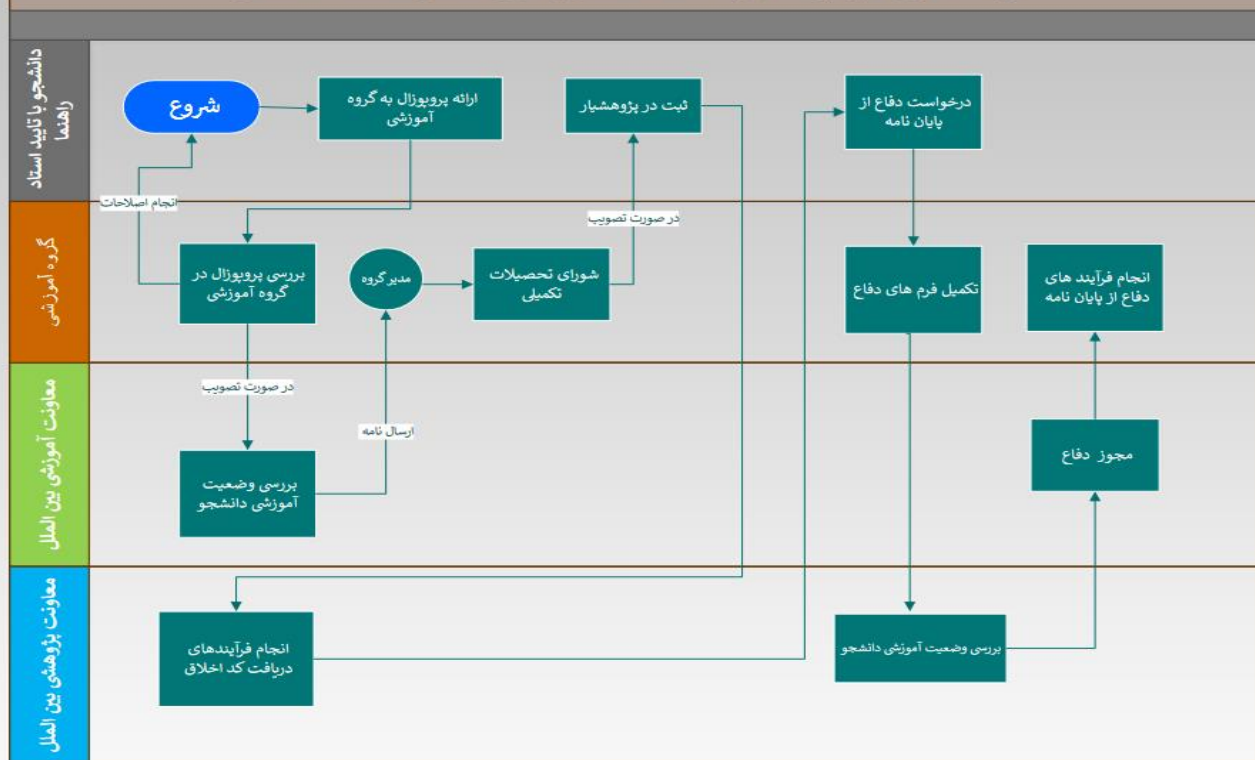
دانشجو با تایید استاد راهنما

شروع

ارائه پروپوزال به گروه آموزشی

ثبت در پژوهشیار

درخواست دفاع از پایان نامه

انجام اصلاحات

در صورت تصویب

گروه آموزشی

بررسی پروپوزال در گروه آموزشی

مدیر گروه

شورای تحصیلات تکمیلی

تکمیل فرم های دفاع

انجام فرآیند های دفاع از پایان نامه

معاونت آموزشی بین الملل

در صورت تصویب

ارسال نامه

بررسی وضعیت آموزشی دانشجو

مجوز دفاع

معاونت پژوهشی بین الملل

انجام فرآیندهای دریافت کد اخلاق

بررسی وضعیت آموزشی دانشجو